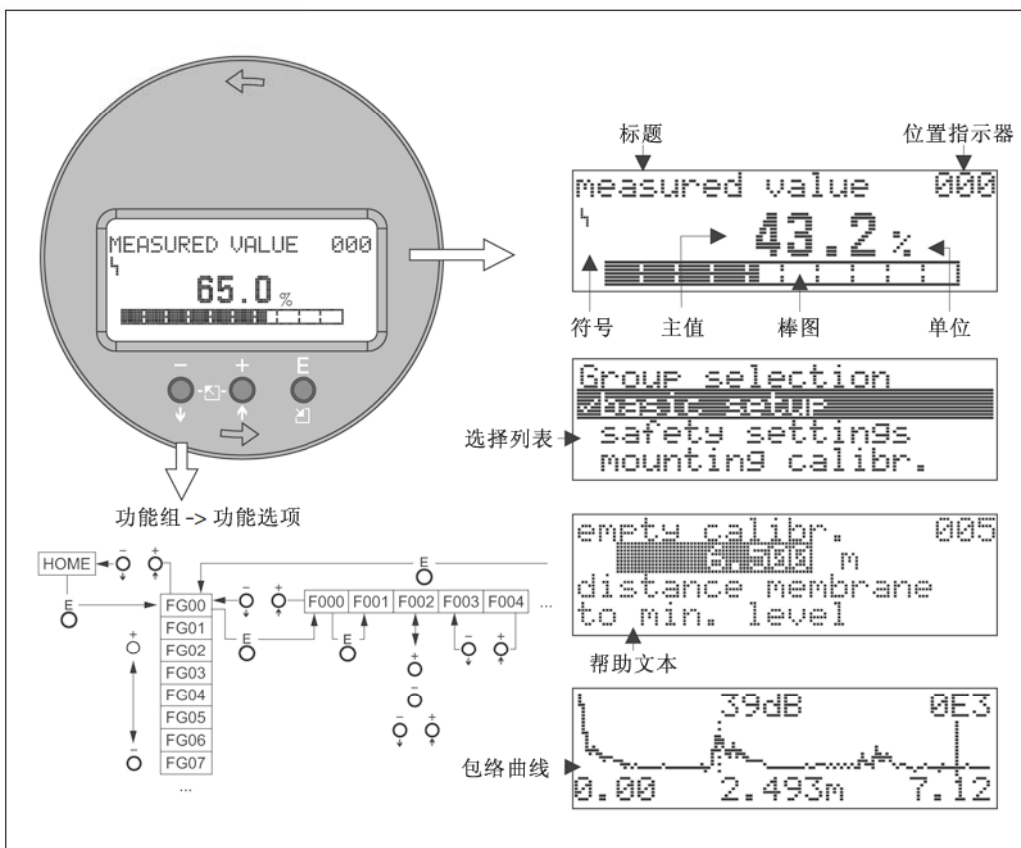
MEASURED VALUE 000
65.0 %

–
+
E

功能组 -> 功能选项

HOME
E
FG00
FG01
FG02
FG03
FG04
FG05
FG06
FG07
...
E
E
E
F000
F001
F002
F003
F004
...

标题
位置指示器
measured value 000
43.2 %
符号
主值
棒图
单位

Group selection
✓basic setup
选择列表
safety settings
mounting calibr.

empty calibr. 005
6.500 m
distance membrane
to min. level
帮助文本

39dB 0E3
包络曲线
0.00 2.493m 7.12